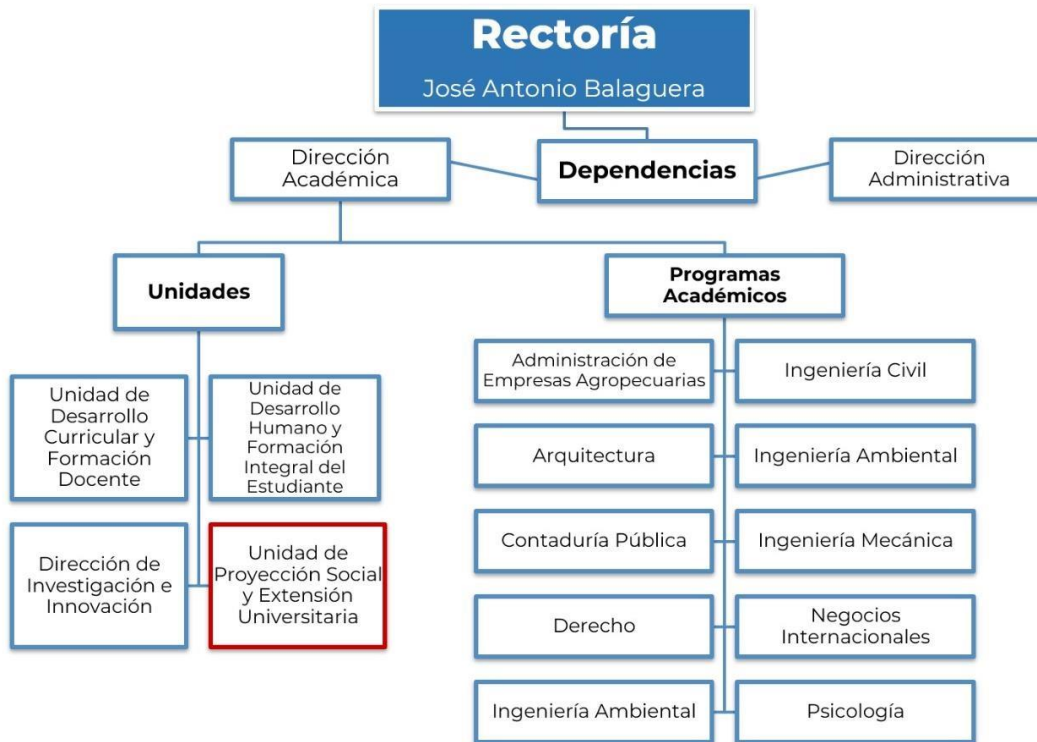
Rectoría
José Antonio Balaguera

Dirección Académica

Dependencias

Dirección Administrativa

Unidades

Programas Académicos

Unidad de Desarrollo Curricular y Formación Docente

Unidad de Desarrollo Humano y Formación Integral del Estudiante

Dirección de Investigación e Innovación

Unidad de Proyección Social y Extensión Universitaria

Administración de Empresas Agropecuarias

Ingeniería Civil

Arquitectura

Ingeniería Ambiental

Contaduría Pública

Ingeniería Mecánica

Derecho

Negocios Internacionales

Ingeniería Ambiental

Psicología